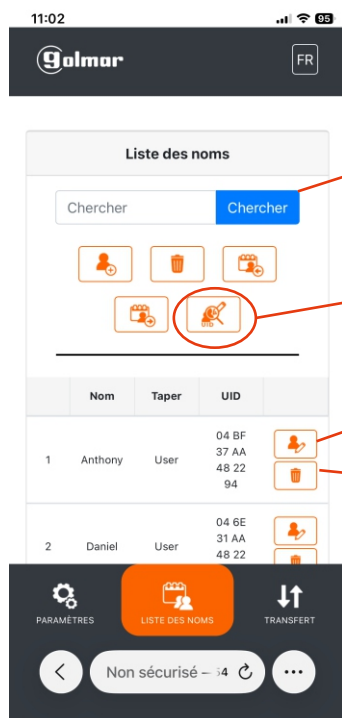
11:02

95

golmar

FR

Liste des noms

Chercher

Chercher

|  | Nom | Taper | UID |  |
|---|---|---|---|---|
| 1 | Anthony | User | 04 BF 37 AA 48 22 94 |  |
| 2 | Daniel | User | 04 6E 31 AA 48 22 |  |

PARAMÈTRES

LISTE DES NOMS

TRANSFERT

Non sécurisé — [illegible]4